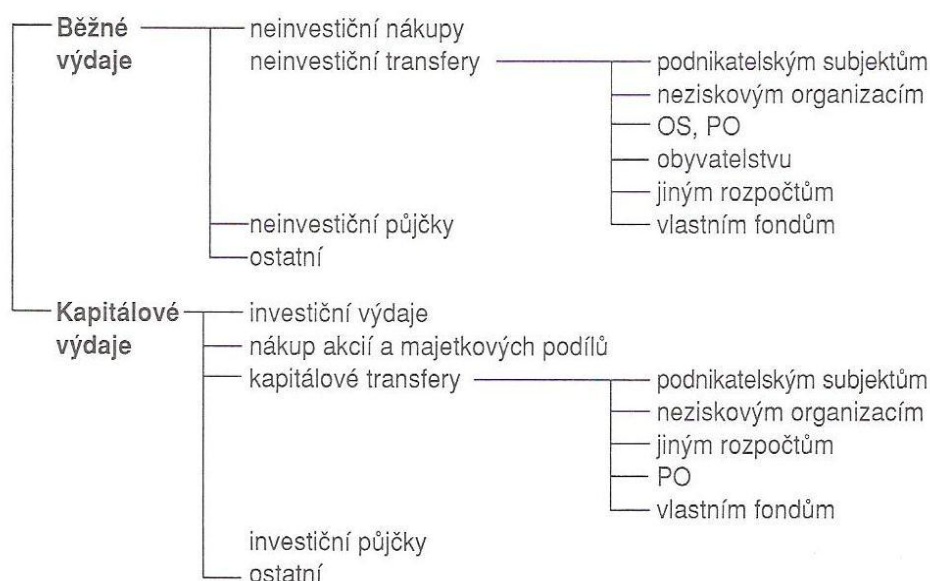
Běžné výdaje

neinvestiční nákupy
neinvestiční transfery

podnikatelským subjektům
neziskovým organizacím
OS, PO
obyvatelstvu
jiným rozpočtům
vlastním fondům

neinvestiční půjčky
ostatní

Kapitálové výdaje

investiční výdaje
nákup akcií a majetkových podílů
kapitálové transfery

podnikatelským subjektům
neziskovým organizacím
jiným rozpočtům
PO
vlastním fondům

investiční půjčky
ostatní